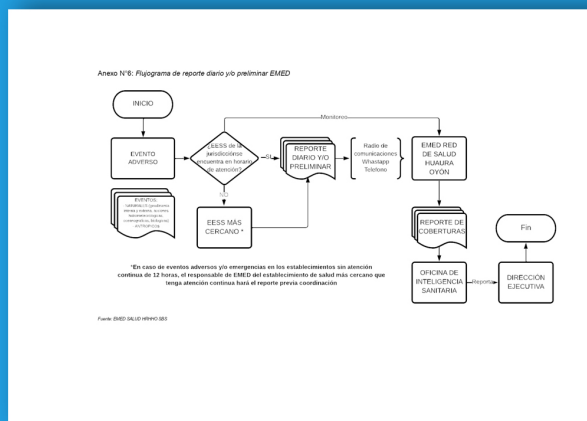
Anexo N°6: Flujograma de reporte diario y/o preliminar EMED

INICIO

Monitoreo

EVENTO ADVERSO

¿EESS de la jurisdicción se encuentra en horario de atención?

SI

REPORTE DIARIO Y/O PRELIMINAR

Radio de comunicaciones
Whatsapp
Telefono

EMED RED DE SALUD HUAURA OYÓN

EVENTOS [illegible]

NO

EESS MÁS CERCANO *

REPORTE DE COBERTURAS

Fin

OFICINA DE INTELIGENCIA SANITARIA

Reporte

DIRECCIÓN EJECUTIVA

*En caso de eventos adversos y/o emergencias en los establecimientos sin atención continua de 12 horas, el responsable de EMED del establecimiento de salud más cercano que tenga atención continua hará el reporte previa coordinación

Fuente: EMED SALUD HH-HO SBS